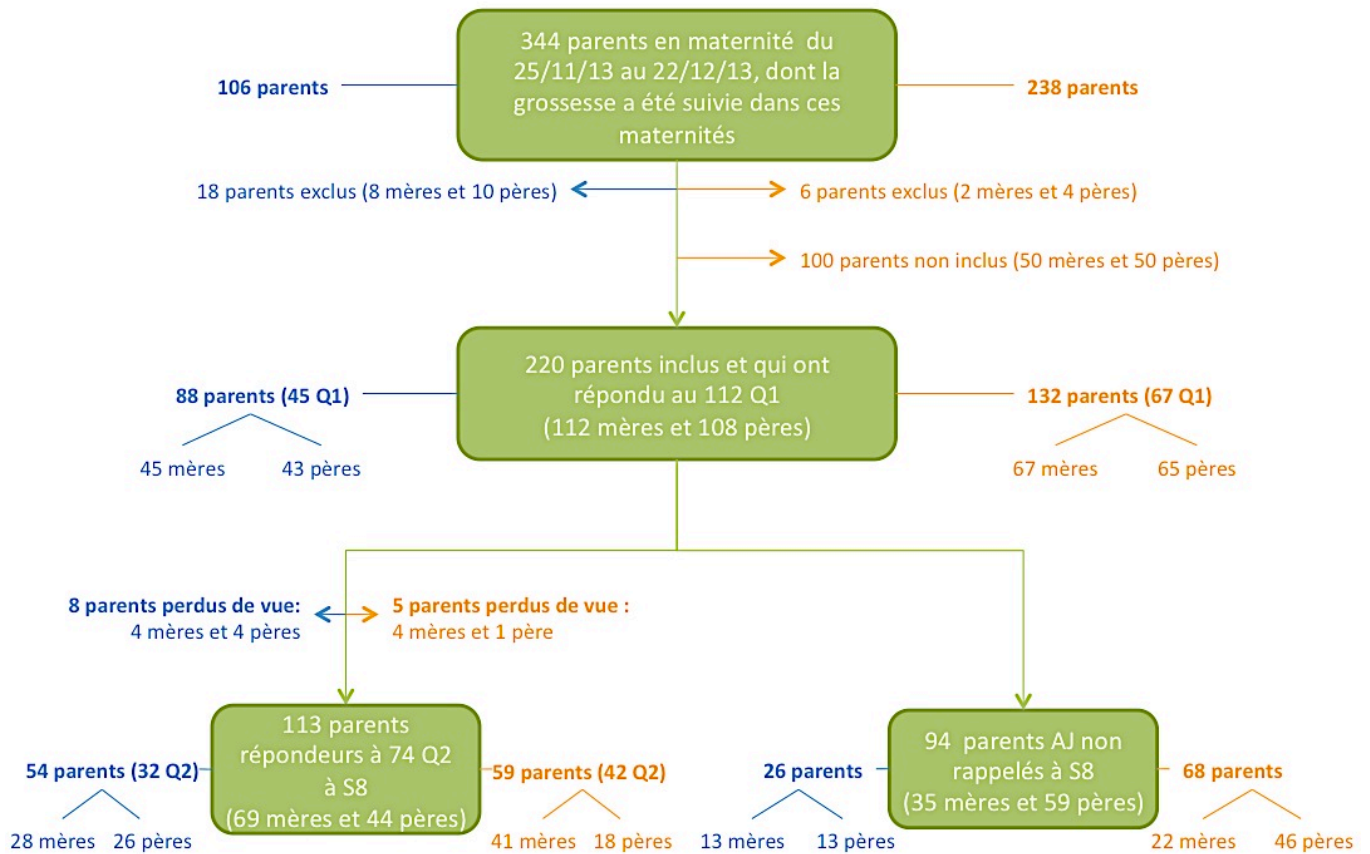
344 parents en maternité du 25/11/13 au 22/12/13, dont la grossesse a été suivie dans ces maternités

106 parents

238 parents

18 parents exclus (8 mères et 10 pères)

6 parents exclus (2 mères et 4 pères)

100 parents non inclus (50 mères et 50 pères)

220 parents inclus et qui ont répondu au 112 Q1 (112 mères et 108 pères)

88 parents (45 Q1)

45 mères 43 pères

132 parents (67 Q1)

67 mères 65 pères

8 parents perdus de vue: 4 mères et 4 pères

5 parents perdus de vue : 4 mères et 1 père

113 parents répondeurs à 74 Q2 à S8 (69 mères et 44 pères)

54 parents (32 Q2)

28 mères 26 pères

59 parents (42 Q2)

41 mères 18 pères

94 parents AJ non rappelés à S8 (35 mères et 59 pères)

26 parents

13 mères 13 pères

68 parents

22 mères 46 pères